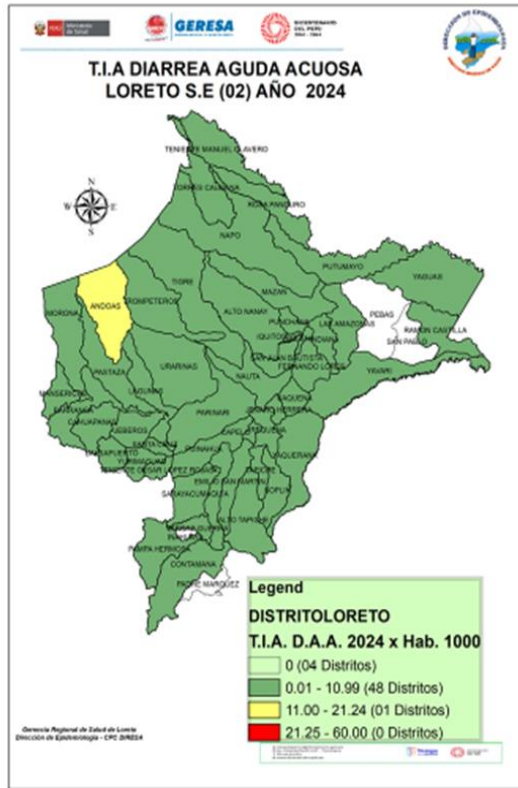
PERÚ Ministerio de Salud

GERESA

BICENTENARIO DEL PERÚ 1821 - 2021

T.I.A DIARREA AGUDA ACUOSA
LORETO S.E (02) AÑO 2024

N
W E
S

TENIENTE MANUEL CLAVERO
TORRES CAUSANA
ROSA PANDURO
NAPO
PUTUMAYO
YAGUAS
ANDOAS
TROMPETEROS
TIGRE
MAZAN
ALTO NANAY
PEBAS
RAMON CASTILLA
SAN PABLO
LAS AMAZONAS
PUNCHANA
IQUITOS
INDIANA
BELEN
SAN JUAN BAUTISTA
FERNANDO LORES
YAVARI
MORONA
PASTAZA
URARINAS
NAUTA
MANSERICHE
BARRANCA
CAHUAPANAS
LAGUNAS
PARINARI
REQUENA
SANTA CRUZ
JEBEROS
JENARO HERRERA
YURIMAGUAS
BALSAPUERTO
TENIENTE CESAR LOPEZ ROJAS
CAPELO
SAQUENA
EMILIO SAN MARTIN
TAPICHE
YAQUERANA
SARAYACU
SOPLIN
VARGAS GUERRA
ALTO TAPICHE
INAHUAYA
PAMPA HERMOSA
CONTAMANA
PADRE MARQUEZ

Legend
DISTRITOLORETO
T.I.A. D.A.A. 2024 x Hab. 1000
0 (04 Distritos)
0.01 - 10.99 (48 Distritos)
11.00 - 21.24 (01 Distritos)
21.25 - 60.00 (0 Distritos)

Gerencia Regional de Salud de Loreto
Dirección de Epidemiología - CPC DIRESA